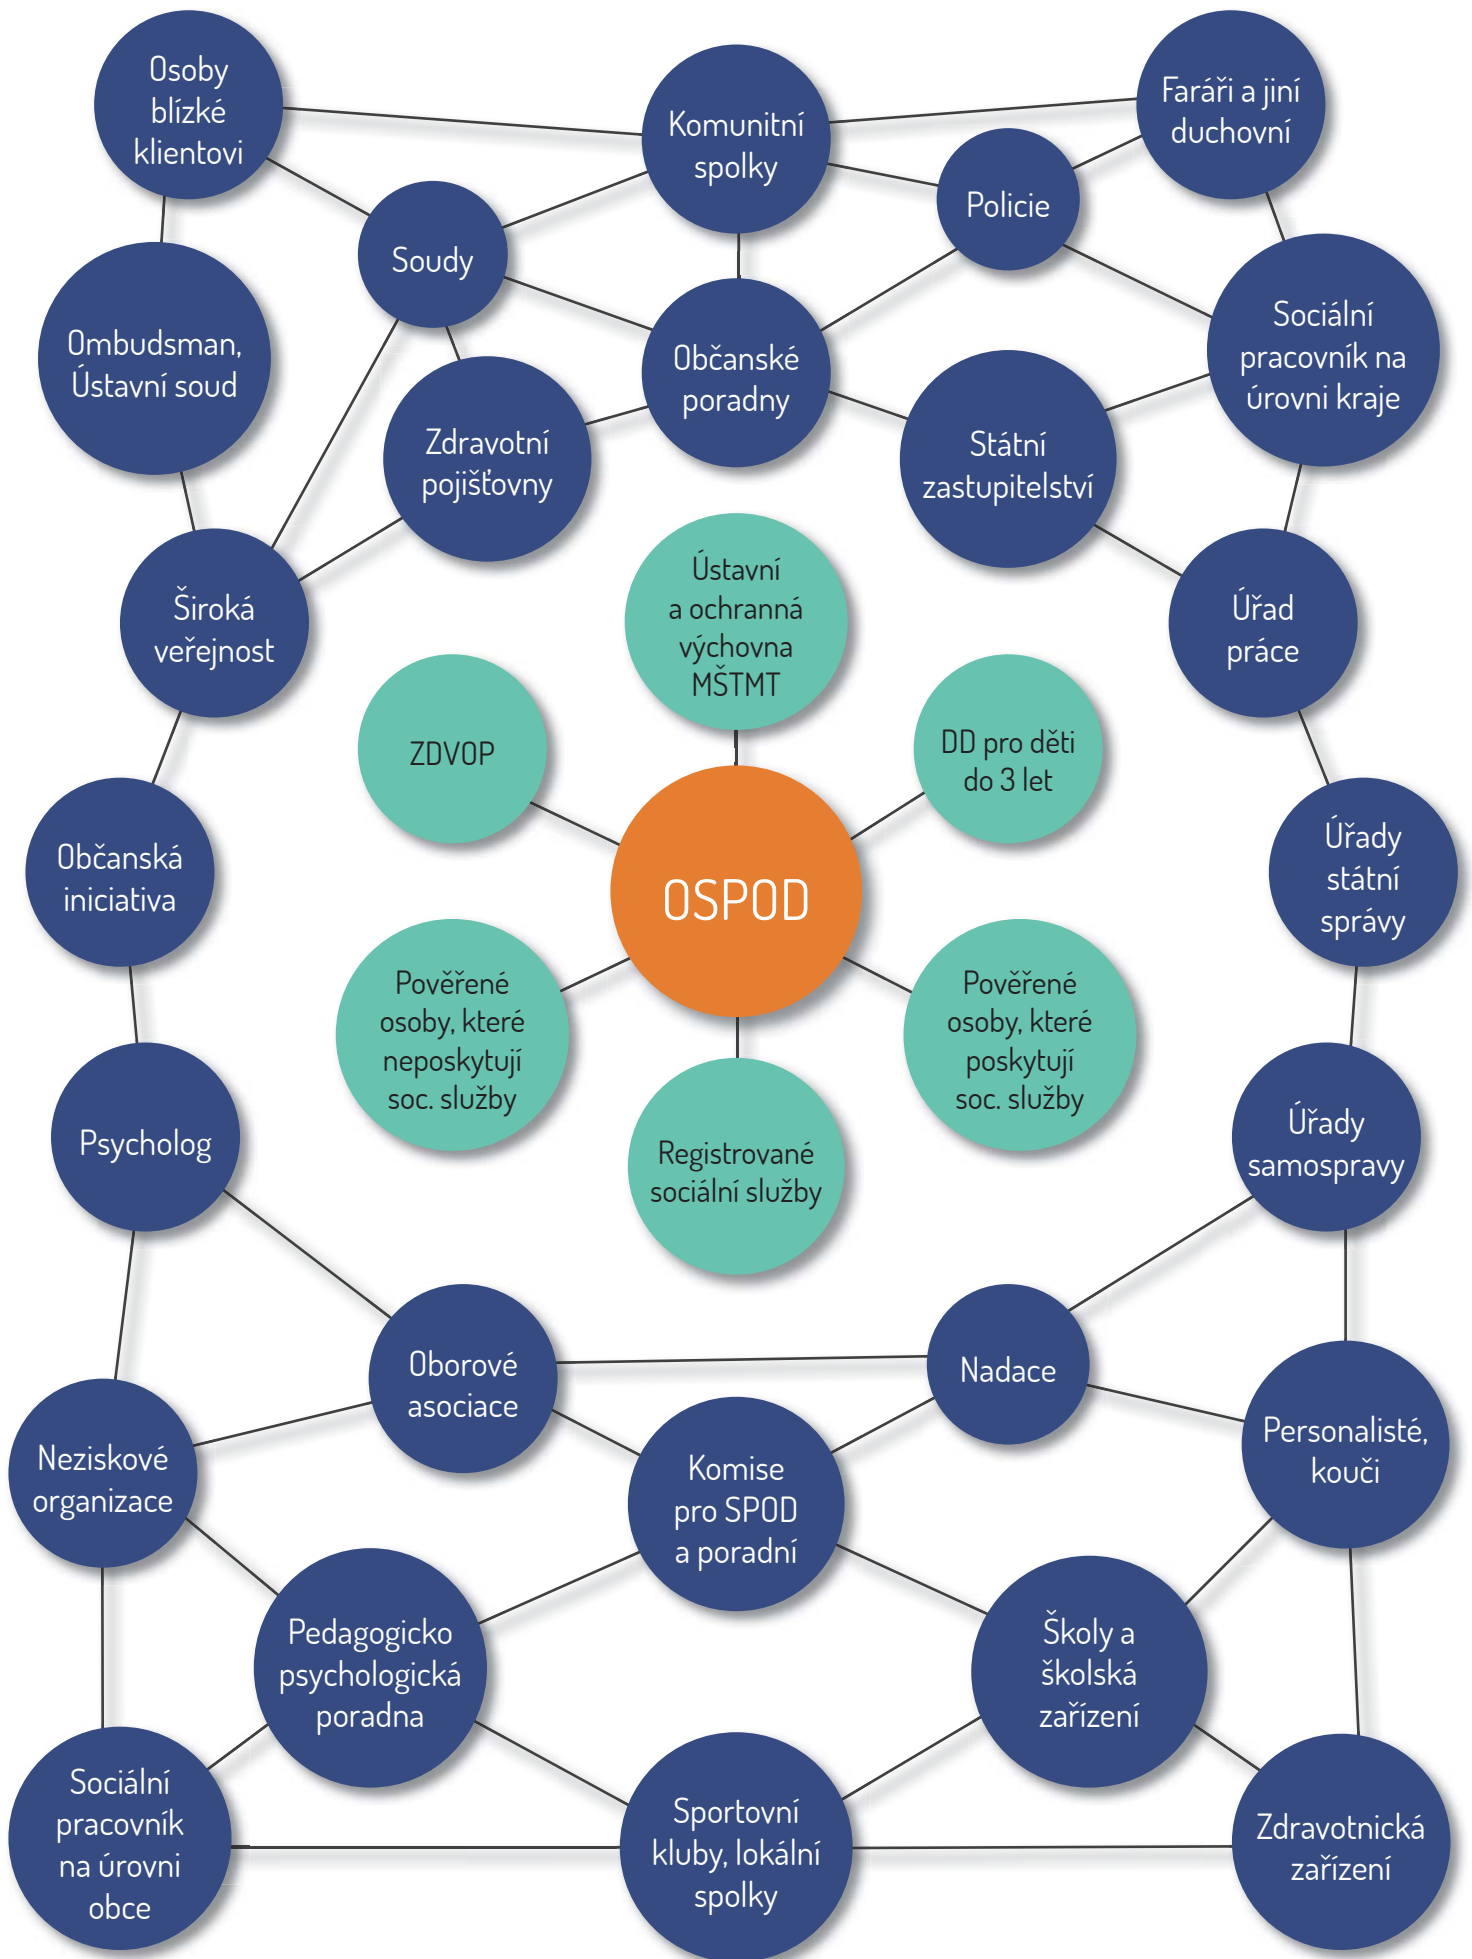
Osoby blízké klientovi

Komunitní spolky

Faráři a jiní duchovní

Soudy

Policie

Ombudsman, Ústavní soud

Občanské poradny

Sociální pracovník na úrovni kraje

Zdravotní pojišťovny

Státní zastupitelství

Široká veřejnost

Ústavní a ochranná výchova MŠTMT

Úřad práce

ZDVOP

DD pro děti do 3 let

Občanská iniciativa

OSPOD

Úřady státní správy

Pověřené osoby, které neposkytují soc. služby

Pověřené osoby, které poskytují soc. služby

Psycholog

Registrované sociální služby

Úřady samosprávy

Oborové asociace

Nadace

Neziskové organizace

Komise pro SPOD a poradní

Personalisté, kouči

Pedagogicko psychologická poradna

Školy a školská zařízení

Sociální pracovník na úrovni obce

Sportovní kluby, lokální spolky

Zdravotnická zařízení